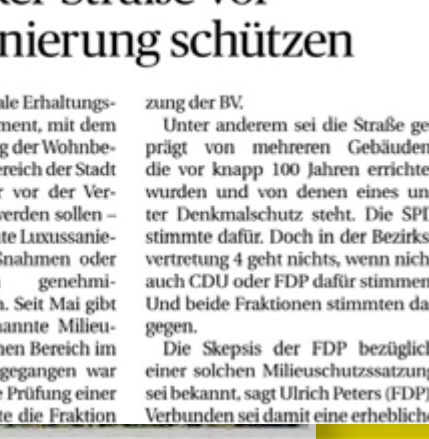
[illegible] Straße vor
nierung schützen

ale Erhaltungs-
ment, mit dem
g der Wohnbe-
reich der Stadt
r vor der Ver-
werden sollen –
te Luxussanie-
ßnahmen oder
genehmi-
n. Seit Mai gibt
nannte Milieu-
hen Bereich im
gegangen war
e Prüfung einer
te die Fraktion

zung der BV.

Unter anderem sei die Straße ge
prägt von mehreren Gebäuden
die vor knapp 100 Jahren errichte
wurden und von denen eines un
ter Denkmalschutz steht. Die SPI
stimmte dafür. Doch in der Bezirks
vertretung 4 geht nichts, wenn nich
auch CDU oder FDP dafür stimmen
Und beide Fraktionen stimmten da
gegen.

Die Skepsis der FDP bezüglich
einer solchen Milieuschutzsatzun
sei bekannt, sagt Ulrich Peters (FDP)
Verbunden sei damit eine erhebliche